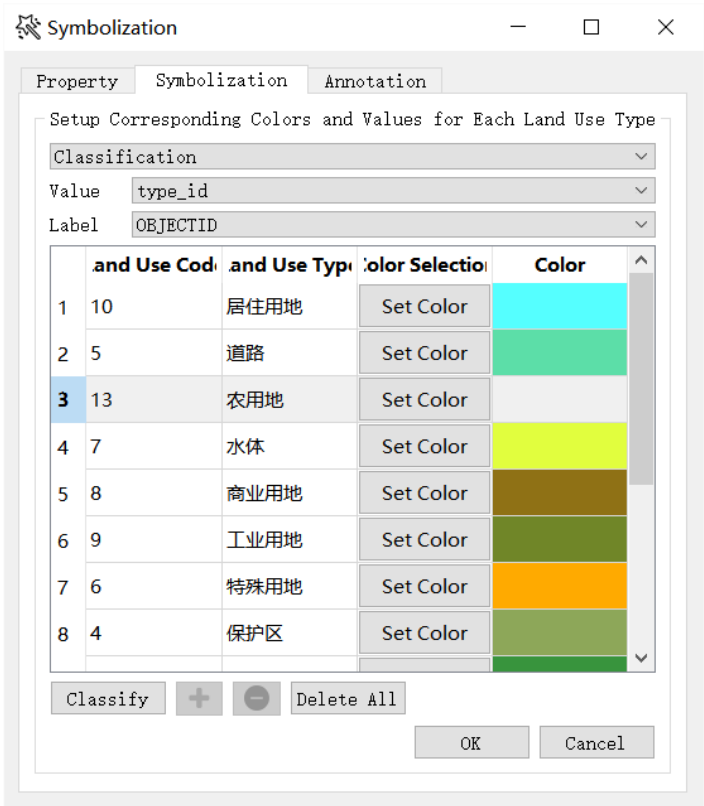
Symbolization

Property | Symbolization | Annotation

Setup Corresponding Colors and Values for Each Land Use Type

Classification

Value type_id

Label OBJECTID

| | and Use Code | and Use Type | Color Selection | Color |
|---|---|---|---|---|
| 1 | 10 | 居住用地 | Set Color | |
| 2 | 5 | 道路 | Set Color | |
| 3 | 13 | 农用地 | Set Color | |
| 4 | 7 | 水体 | Set Color | |
| 5 | 8 | 商业用地 | Set Color | |
| 6 | 9 | 工业用地 | Set Color | |
| 7 | 6 | 特殊用地 | Set Color | |
| 8 | 4 | 保护区 | Set Color | |

Classify | Delete All

OK | Cancel